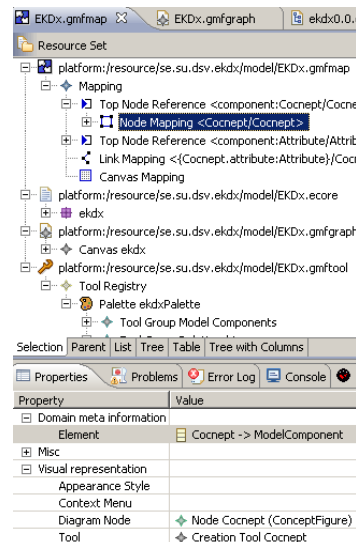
EKDx.gmfmap EKDx.gmfgraph ekdx0.0.

Resource Set

platform:/resource/se.su.dsv.ekdx/model/EKDx.gmfmap
Mapping
Top Node Reference <component:Cocnept/Cocne
Node Mapping <Cocnept/Cocnept>
Top Node Reference <component:Attribute/Attrib
Link Mapping <{Cocnept.attribute:Attribute}/Coc
Canvas Mapping
platform:/resource/se.su.dsv.ekdx/model/EKDx.ecore
ekdx
platform:/resource/se.su.dsv.ekdx/model/EKDx.gmfgraph
Canvas ekdx
platform:/resource/se.su.dsv.ekdx/model/EKDx.gmftool
Tool Registry
Palette ekdxPalette
Tool Group Model Components

Selection | Parent | List | Tree | Table | Tree with Columns

Properties | Problems | Error Log | Console

| Property | Value |
|---|---|
| Domain meta information | |
| Element | Cocnept -> ModelComponent |
| Misc | |
| Visual representation | |
| Appearance Style | |
| Context Menu | |
| Diagram Node | Node Cocnept (ConceptFigure) |
| Tool | Creation Tool Cocnept |